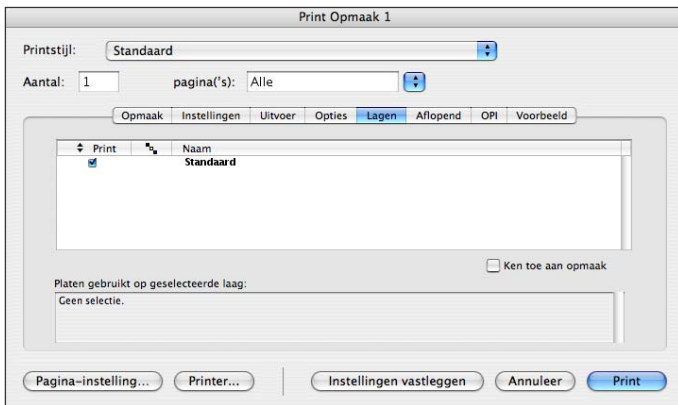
Print Opmaak 1

Printstijl: Standaard

Aantal: 1 pagina('s): Alle

Opmaak | Instellingen | Uitvoer | Opties | Lagen | Aflopend | OPI | Voorbeeld

| Print | | Naam |
|---|---|---|
| ☑ | | Standaard |

Ken toe aan opmaak

Platen gebruikt op geselecteerde laag:

Geen selectie.

Pagina-instelling... Printer... Instellingen vastleggen Annuleer Print